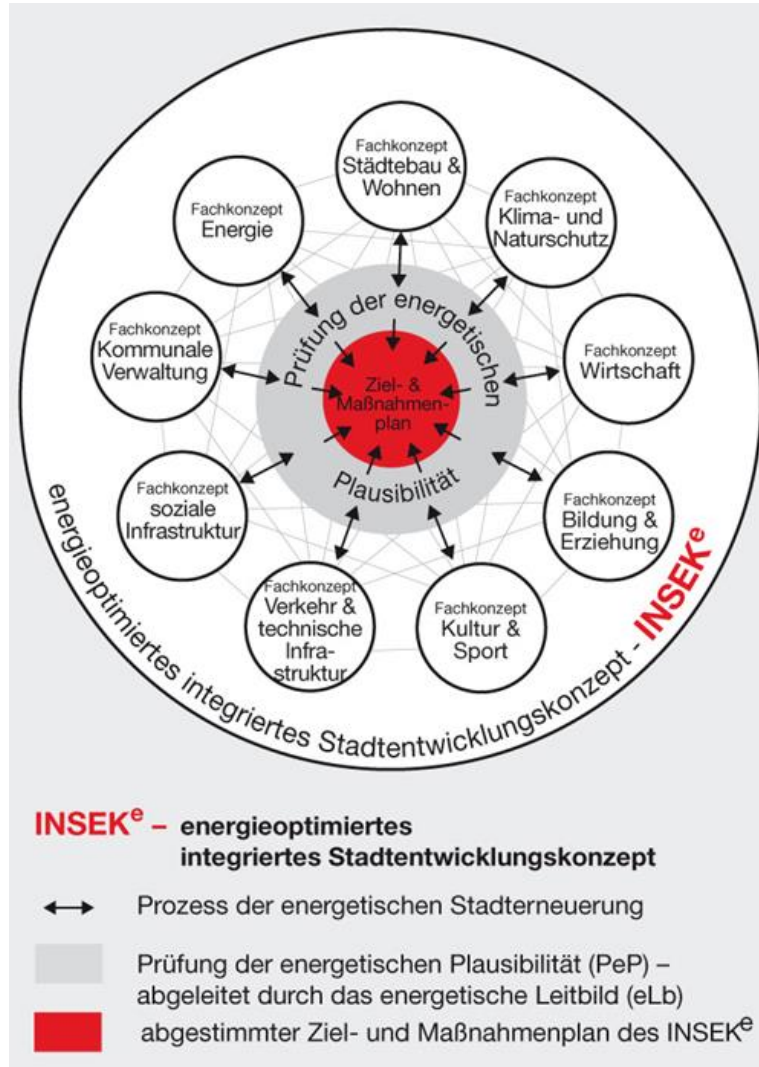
Fachkonzept
Städtebau & Wohnen

Fachkonzept
Klima- und Naturschutz

Fachkonzept
Wirtschaft

Fachkonzept
Bildung & Erziehung

Fachkonzept
Kultur & Sport

Fachkonzept
Verkehr & technische Infrastruktur

Fachkonzept
soziale Infrastruktur

Fachkonzept
Kommunale Verwaltung

Fachkonzept
Energie

Prüfung der energetischen Plausibilität

Ziel- & Maßnahmenplan

energieoptimiertes integriertes Stadtentwicklungskonzept - INSEK$^e$

INSEK$^e$ – energieoptimiertes integriertes Stadtentwicklungskonzept

Prozess der energetischen Stadterneuerung

Prüfung der energetischen Plausibilität (PeP) – abgeleitet durch das energetische Leitbild (eLb)

abgestimmter Ziel- und Maßnahmenplan des INSEK$^e$